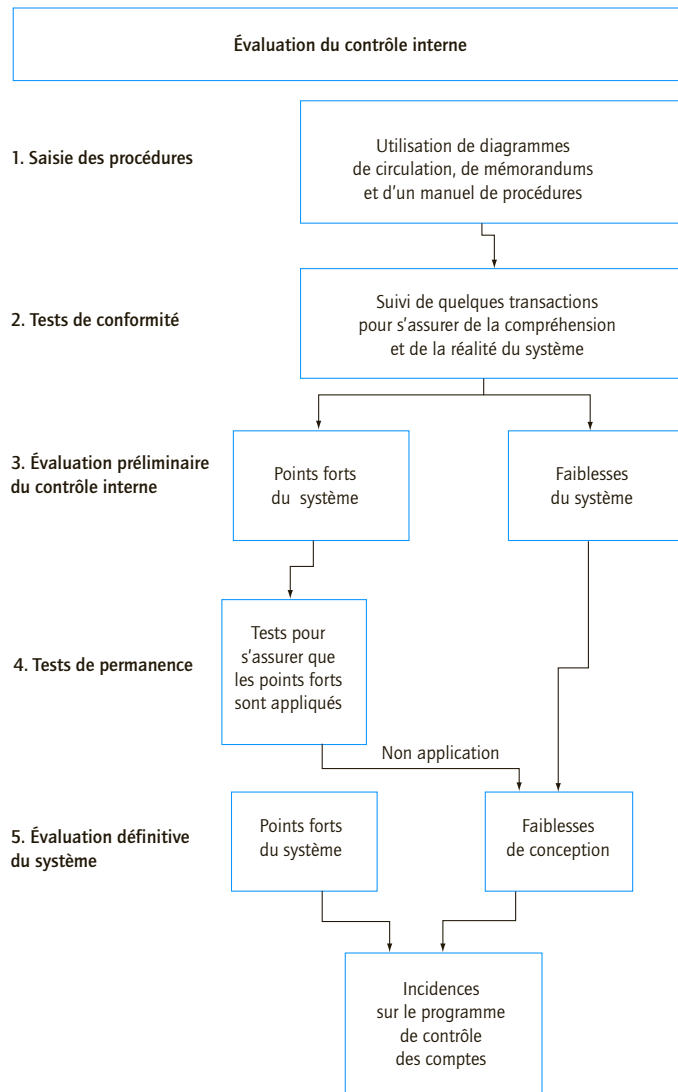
Évaluation du contrôle interne

1. Saisie des procédures

Utilisation de diagrammes de circulation, de mémorandums et d'un manuel de procédures

2. Tests de conformité

Suivi de quelques transactions pour s'assurer de la compréhension et de la réalité du système

3. Évaluation préliminaire du contrôle interne

Points forts du système

Faiblesses du système

4. Tests de permanence

Tests pour s'assurer que les points forts sont appliqués

Non application

5. Évaluation définitive du système

Points forts du système

Faiblesses de conception

Incidences sur le programme de contrôle des comptes